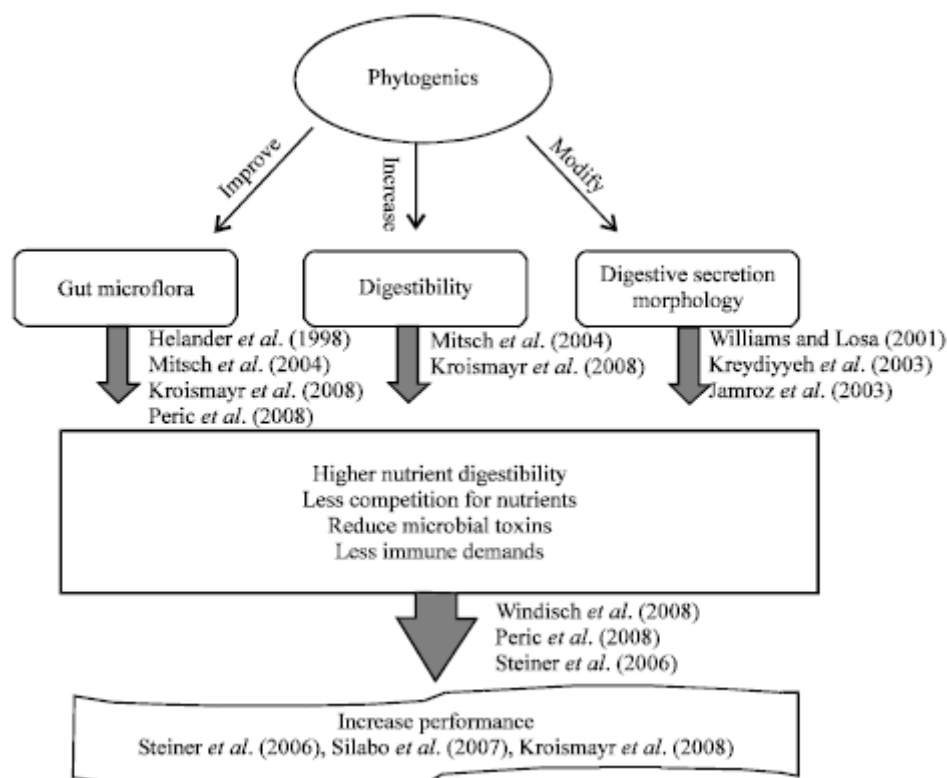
Phytogenics

Improve

Increase

Modify

Gut microflora

Digestibility

Digestive secretion morphology

Helander *et al*. (1998)
Mitsch *et al*. (2004)
Kroismayr *et al*. (2008)
Peric *et al*. (2008)

Mitsch *et al*. (2004)
Kroismayr *et al*. (2008)

Williams and Losa (2001)
Kreydiyyeh *et al*. (2003)
Jamroz *et al*. (2003)

Higher nutrient digestibility
Less competition for nutrients
Reduce microbial toxins
Less immune demands

Windisch *et al*. (2008)
Peric *et al*. (2008)
Steiner *et al*. (2006)

Increase performance
Steiner *et al*. (2006), Silabo *et al*. (2007), Kroismayr *et al*. (2008)